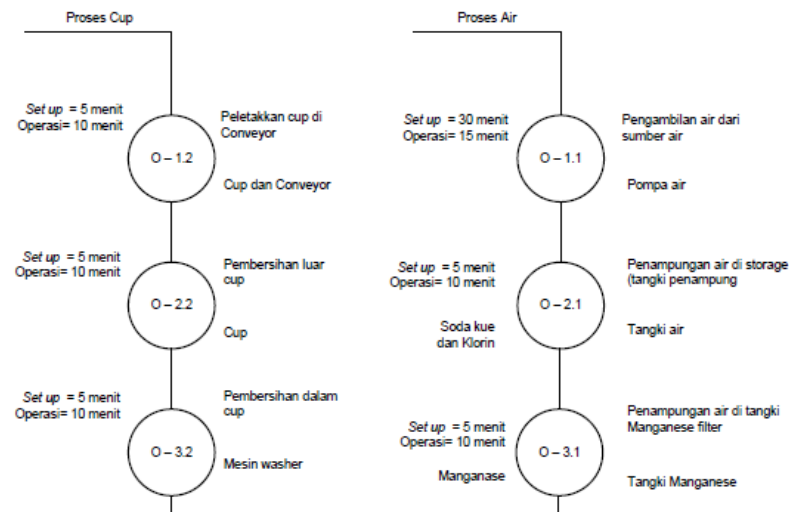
Proses Cup

Set up = 5 menit
Operasi= 10 menit

O – 1.2

Peletakkan cup di Conveyor

Cup dan Conveyor

Set up = 5 menit
Operasi= 10 menit

O – 2.2

Pembersihan luar cup

Cup

Set up = 5 menit
Operasi= 10 menit

O – 3.2

Pembersihan dalam cup

Mesin washer

Proses Air

Set up = 30 menit
Operasi= 15 menit

O – 1.1

Pengambilan air dari sumber air

Pompa air

Set up = 5 menit
Operasi= 10 menit

O – 2.1

Penampungan air di storage (tangki penampung

Soda kue dan Klorin

Tangki air

Set up = 5 menit
Operasi= 10 menit

O – 3.1

Penampungan air di tangki Manganese filter

Manganase

Tangki Manganese